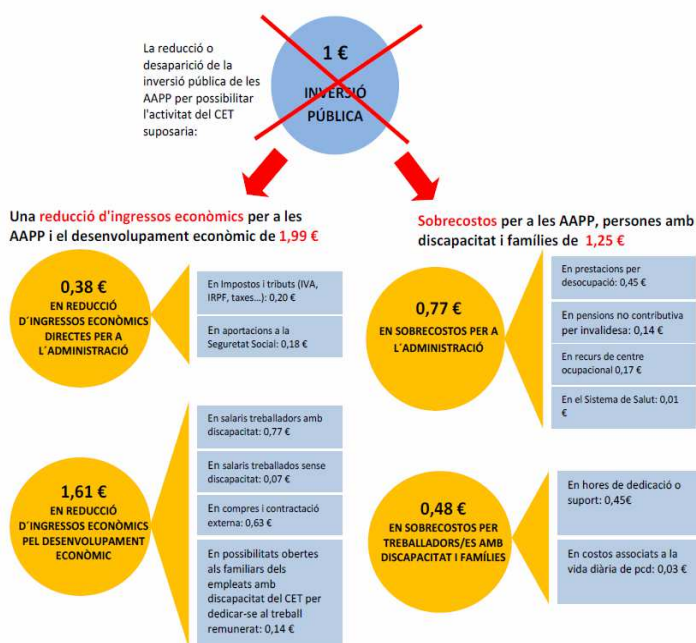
La reducció o desaparició de la inversió pública de les AAPP per possibilitar l'activitat del CET suposaria:

1 €
INVERSIÓ PÚBLICA

Una reducció d'ingressos econòmics per a les AAPP i el desenvolupament econòmic de 1,99 €

0,38 €
EN REDUCCIÓ D´INGRESSOS ECONÒMICS DIRECTES PER A L´ADMINISTRACIÓ

En Impostos i tributs (IVA, IRPF, taxes...): 0,20 €

En aportacions a la Seguretat Social: 0,18 €

1,61 €
EN REDUCCIÓ D´INGRESSOS ECONÒMICS PEL DESENVOLUPAMENT ECONÒMIC

En salaris treballadors amb discapacitat: 0,77 €

En salaris treballados sense discapacitat: 0,07 €

En compres i contractació externa: 0,63 €

En possibilitats obertes als familiars dels empleats amb discapacitat del CET per dedicar-se al treball remunerat: 0,14 €

Sobrecostos per a les AAPP, persones amb discapacitat i famílies de 1,25 €

0,77 €
EN SOBRECOSTOS PER A L´ADMINISTRACIÓ

En prestacions per desocupació: 0,45 €

En pensions no contributiva per invalidesa: 0,14 €

En recurs de centre ocupacional 0,17 €

En el Sistema de Salut: 0,01 €

0,48 €
EN SOBRECOSTOS PER TREBALLADORS/ES AMB DISCAPACITAT I FAMÍLIES

En hores de dedicació o suport: 0,45€

En costos associats a la vida diària de pcd: 0,03 €